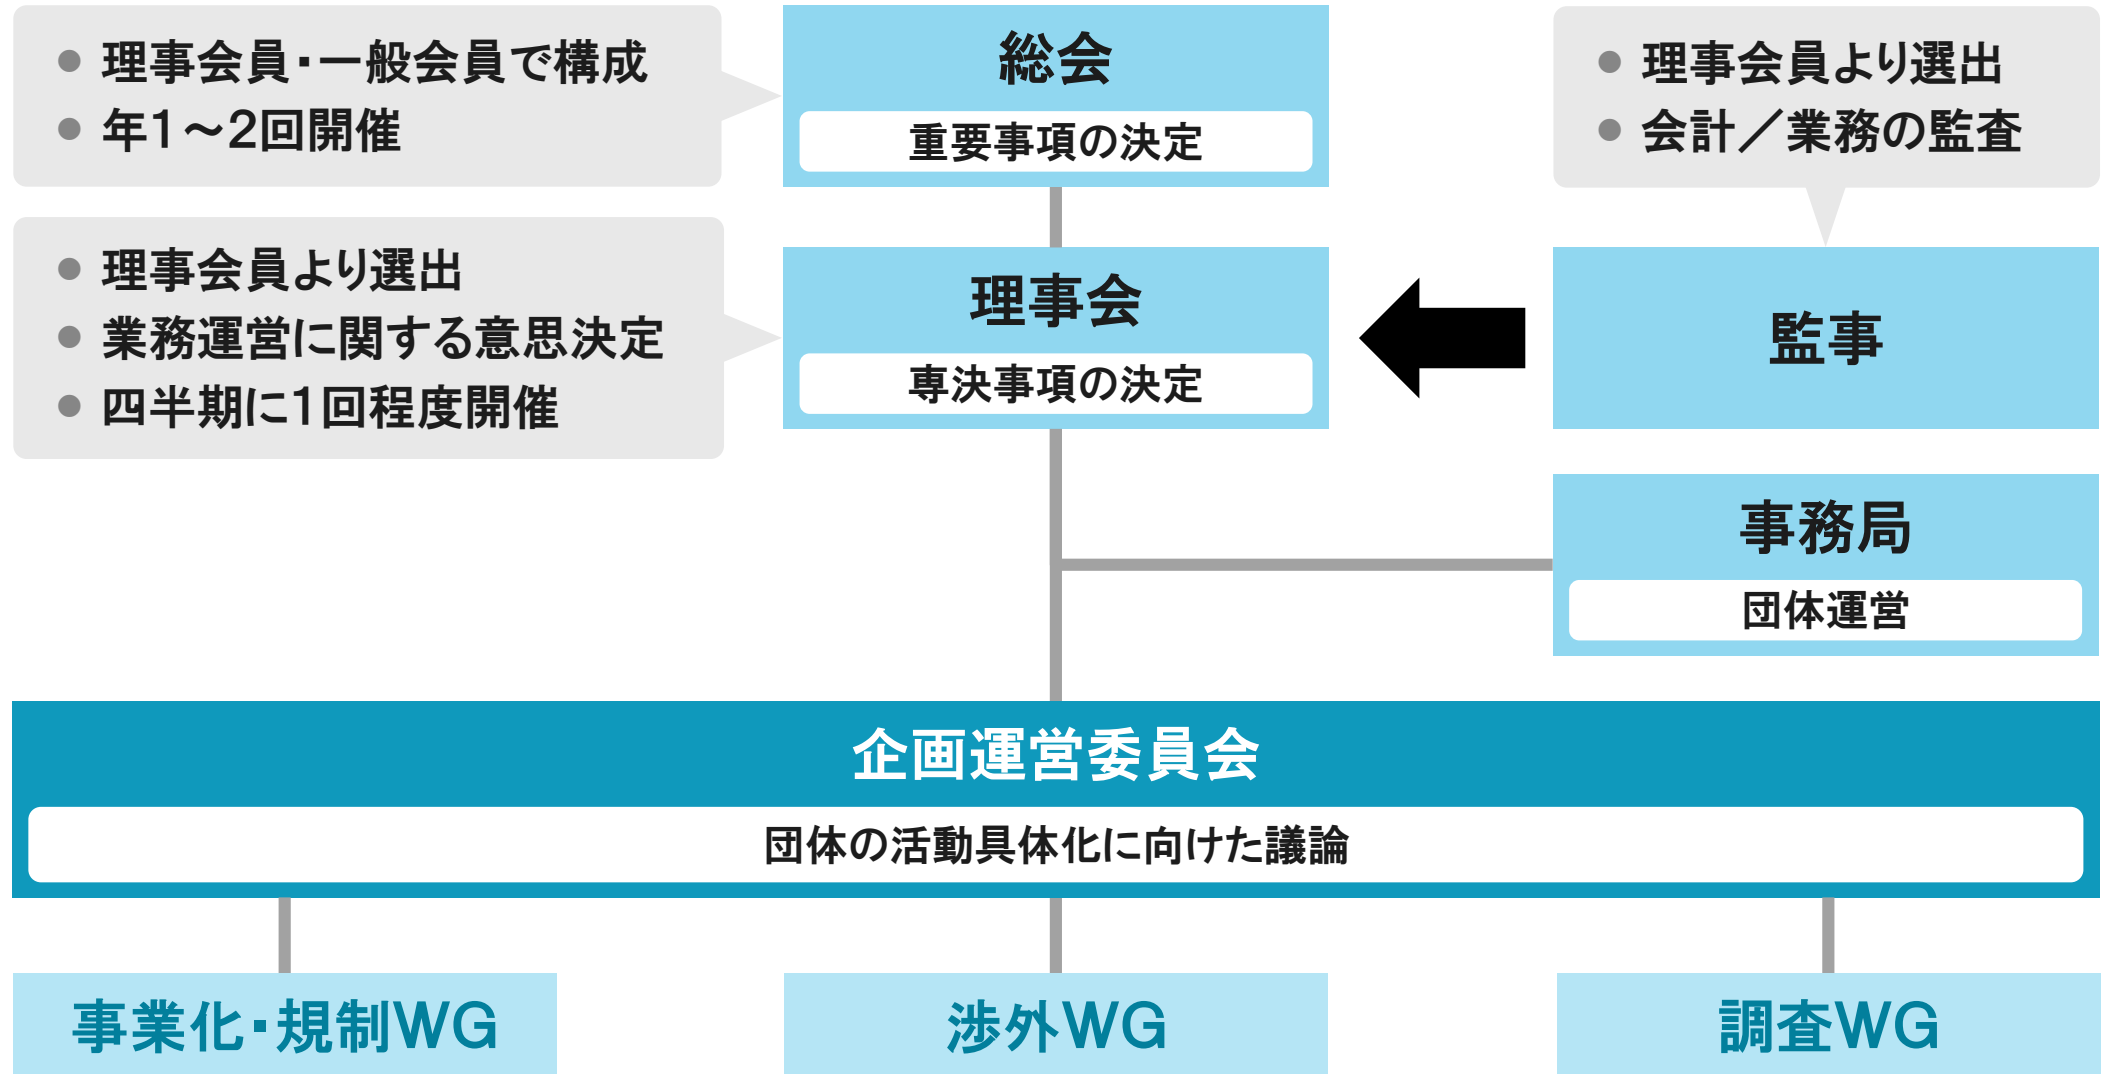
● 理事会員・一般会員で構成
● 年1～2回開催

総会
重要事項の決定

● 理事会員より選出
● 会計／業務の監査

● 理事会員より選出
● 業務運営に関する意思決定
● 四半期に1回程度開催

理事会
専決事項の決定

監事

事務局
団体運営

企画運営委員会
団体の活動具体化に向けた議論

事業化・規制WG

渉外WG

調査WG